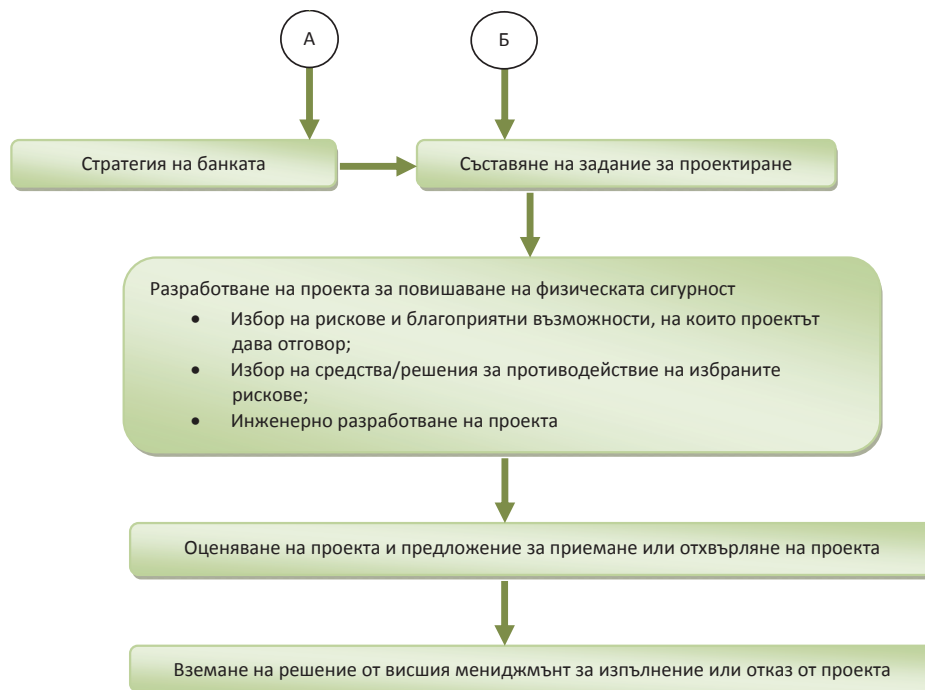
А

Б

Стратегия на банката

Съставяне на задание за проектиране

Разработване на проекта за повишаване на физическата сигурност
- Избор на рискове и благоприятни възможности, на които проектът дава отговор;
- Избор на средства/решения за противодействие на избраните рискове;
- Инженерно разработване на проекта

Оценяване на проекта и предложение за приемане или отхвърляне на проекта

Вземане на решение от висшия мениджмънт за изпълнение или отказ от проекта